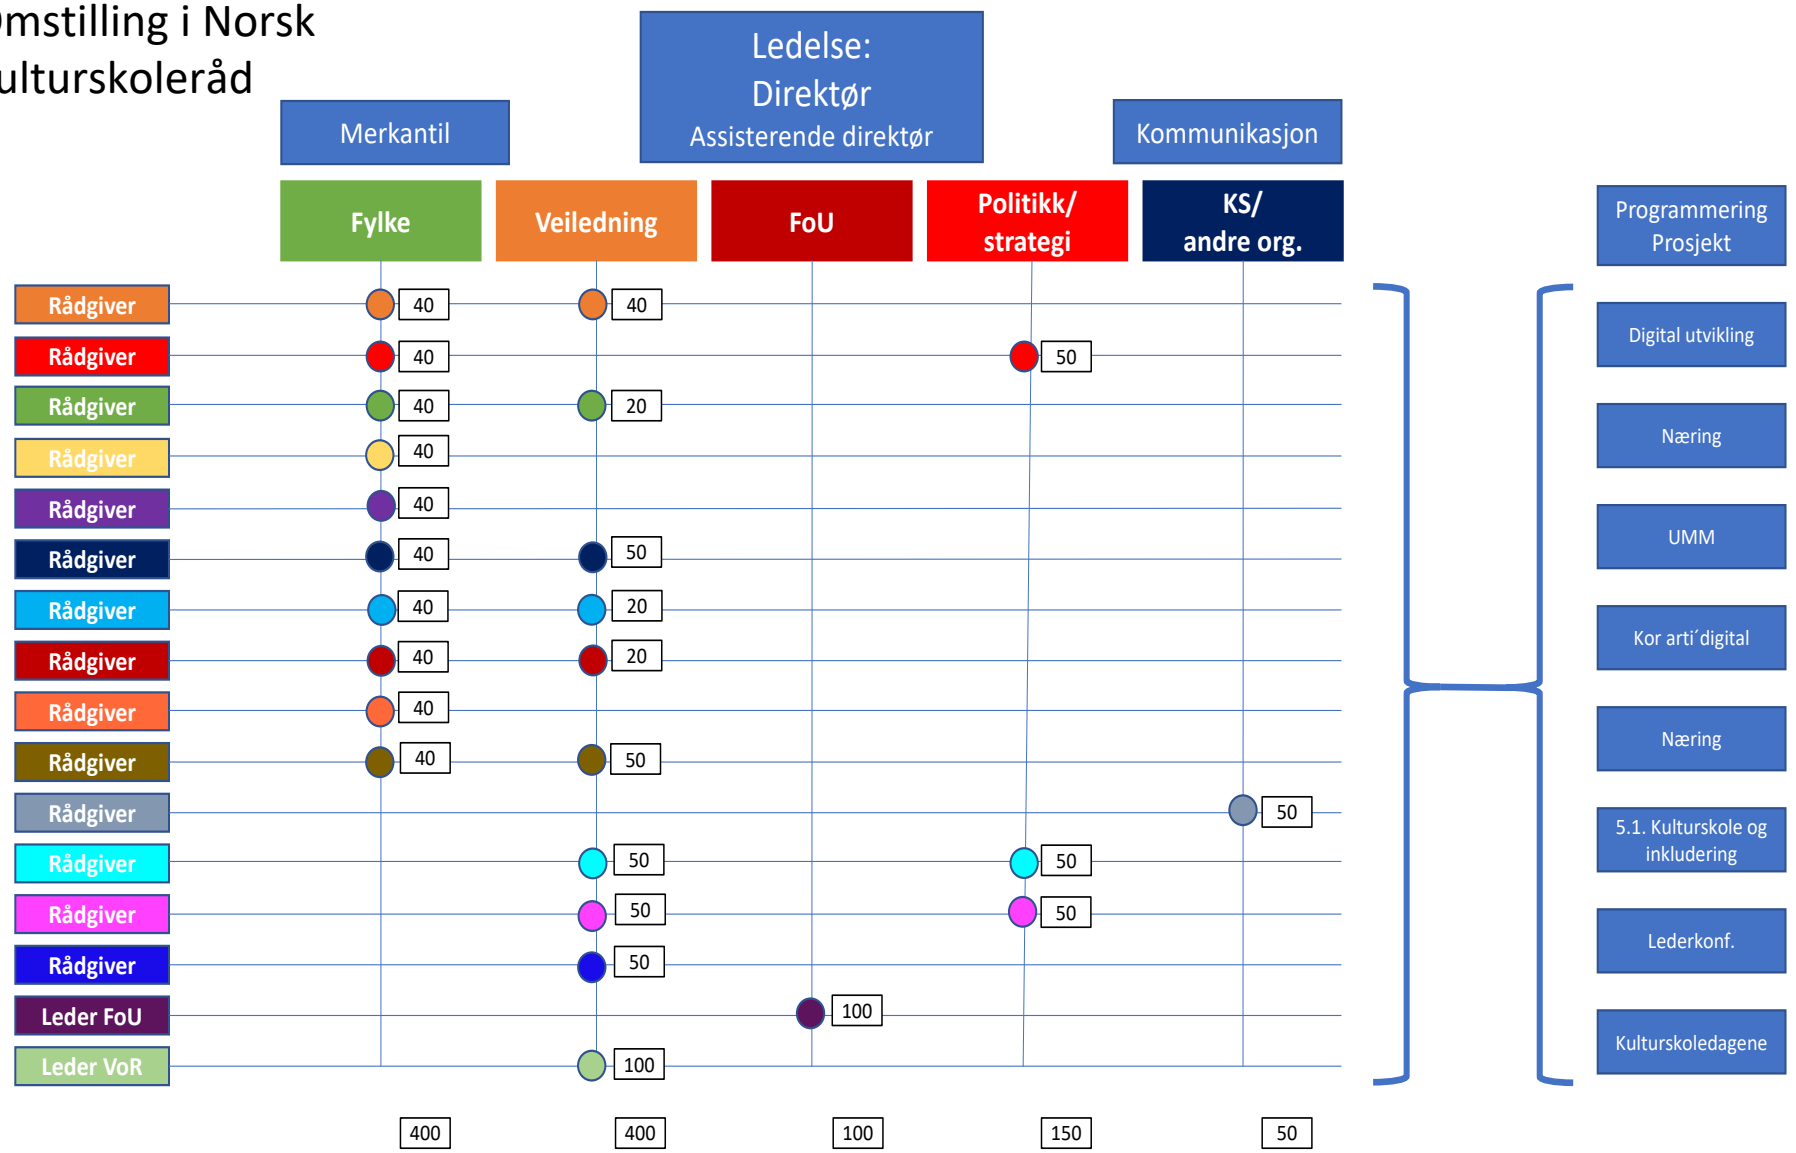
msstilling i Norsk
ulturskoleråd

Ledelse:
Direktør
Assisterende direktør

Merkantil

Kommunikasjon

Fylke

Veiledning

FoU

Politikk/
strategi

KS/
andre org.

Programmering
Prosjekt

Rådgiver 40 40
Rådgiver 40 50
Rådgiver 40 20
Rådgiver 40
Rådgiver 40
Rådgiver 40 50
Rådgiver 40 20
Rådgiver 40 20
Rådgiver 40
Rådgiver 40 50
Rådgiver 50
Rådgiver 50 50
Rådgiver 50 50
Rådgiver 50
Leder FoU 100
Leder VoR 100

400
400
100
150
50

Digital utvikling
Næring
UMM
Kor arti´digital
Næring
5.1. Kulturskole og inkludering
Lederkonf.
Kulturskoledagene